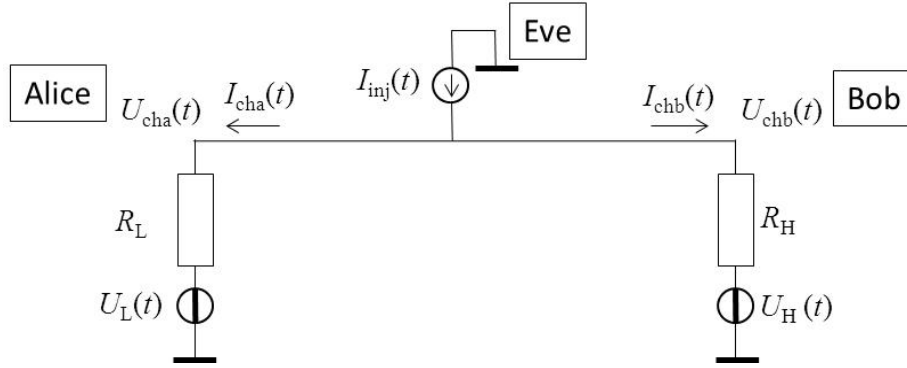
Eve

Alice

$I_{\mathrm{inj}}(t)$

$U_{\mathrm{cha}}(t)$ $I_{\mathrm{cha}}(t)$

$I_{\mathrm{chb}}(t)$ $U_{\mathrm{chb}}(t)$

Bob

$R_{\mathrm{L}}$

$R_{\mathrm{H}}$

$U_{\mathrm{L}}(t)$

$U_{\mathrm{H}}(t)$